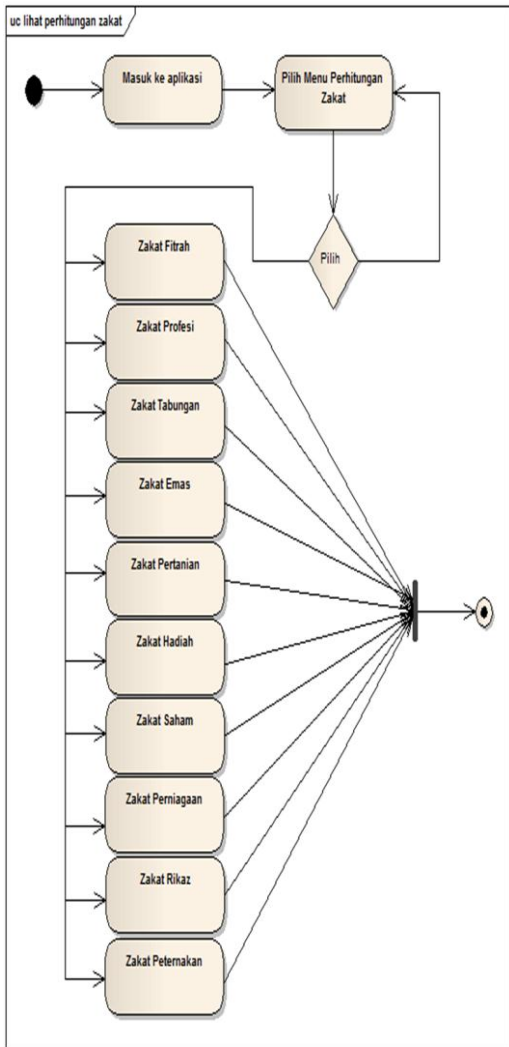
uc lihat perhitungan zakat

Masuk ke aplikasi

Pilih Menu Perhitungan Zakat

Pilih

Zakat Fitrah

Zakat Profesi

Zakat Tabungan

Zakat Emas

Zakat Pertanian

Zakat Hadiah

Zakat Saham

Zakat Perniagaan

Zakat Rikaz

Zakat Peternakan